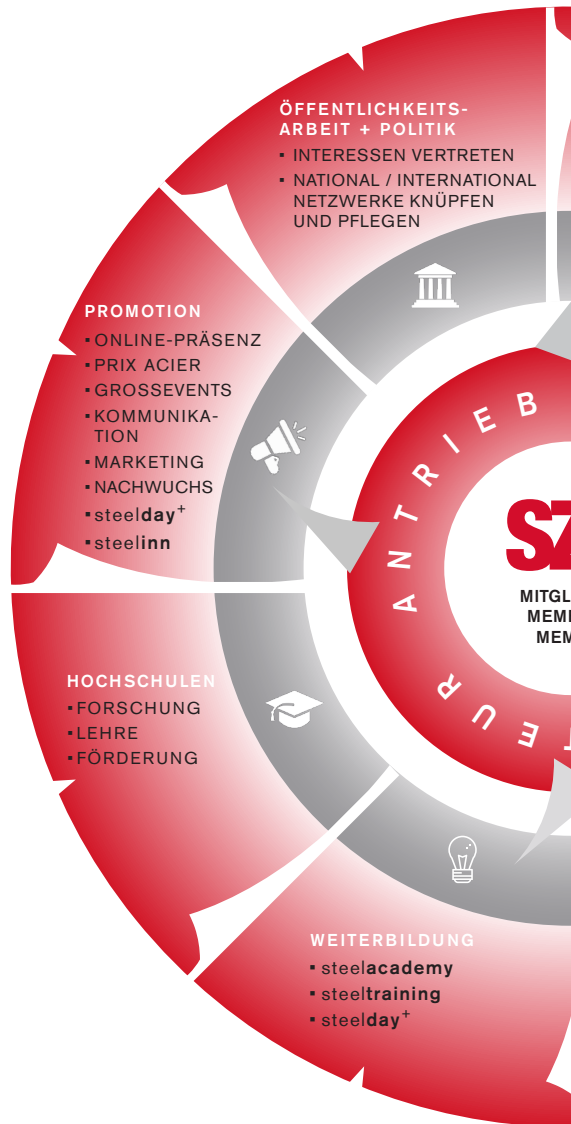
ÖFFENTLICHKEITS-ARBEIT + POLITIK
▪ INTERESSEN VERTRETEN
▪ NATIONAL / INTERNATIONAL NETZWERKE KNÜPFEN UND PFLEGEN

PROMOTION
▪ ONLINE-PRÄSENZ
▪ PRIX ACIER
▪ GROSSEVENTS
▪ KOMMUNIKATION
▪ MARKETING
▪ NACHWUCHS
▪ steelday$^+$
▪ steelinn

ANTRIEB

SZ

MITGL
MEMI
MEM

HOCHSCHULEN
▪ FORSCHUNG
▪ LEHRE
▪ FÖRDERUNG

EUR

WEITERBILDUNG
▪ steelacademy
▪ steeltraining
▪ steelday$^+$